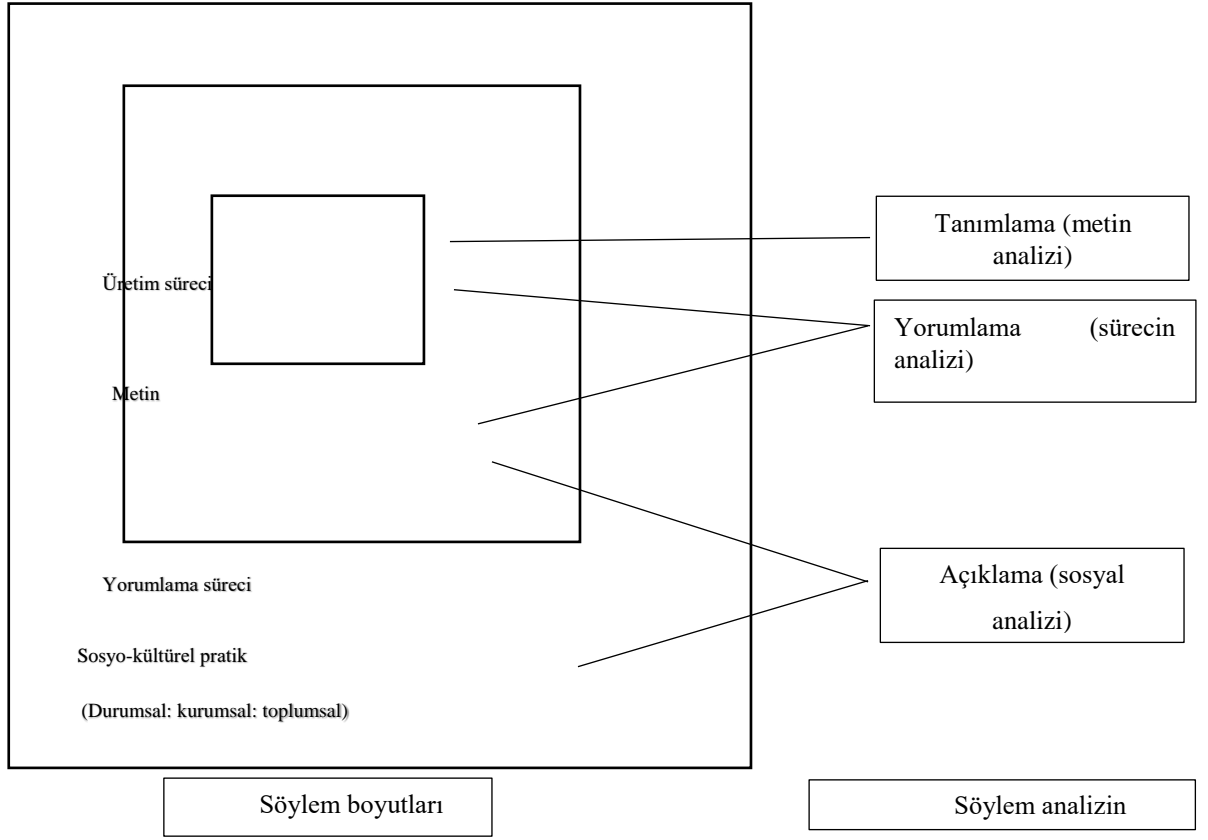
Üretim süreci

Metin

Yorumlama süreci

Sosyo-kültürel pratik

(Durumsal: kurumsal: toplumsal)

Tanımlama (metin analizi)

Yorumlama (sürecin analizi)

Açıklama (sosyal analizi)

Söylem boyutları

Söylem analizin